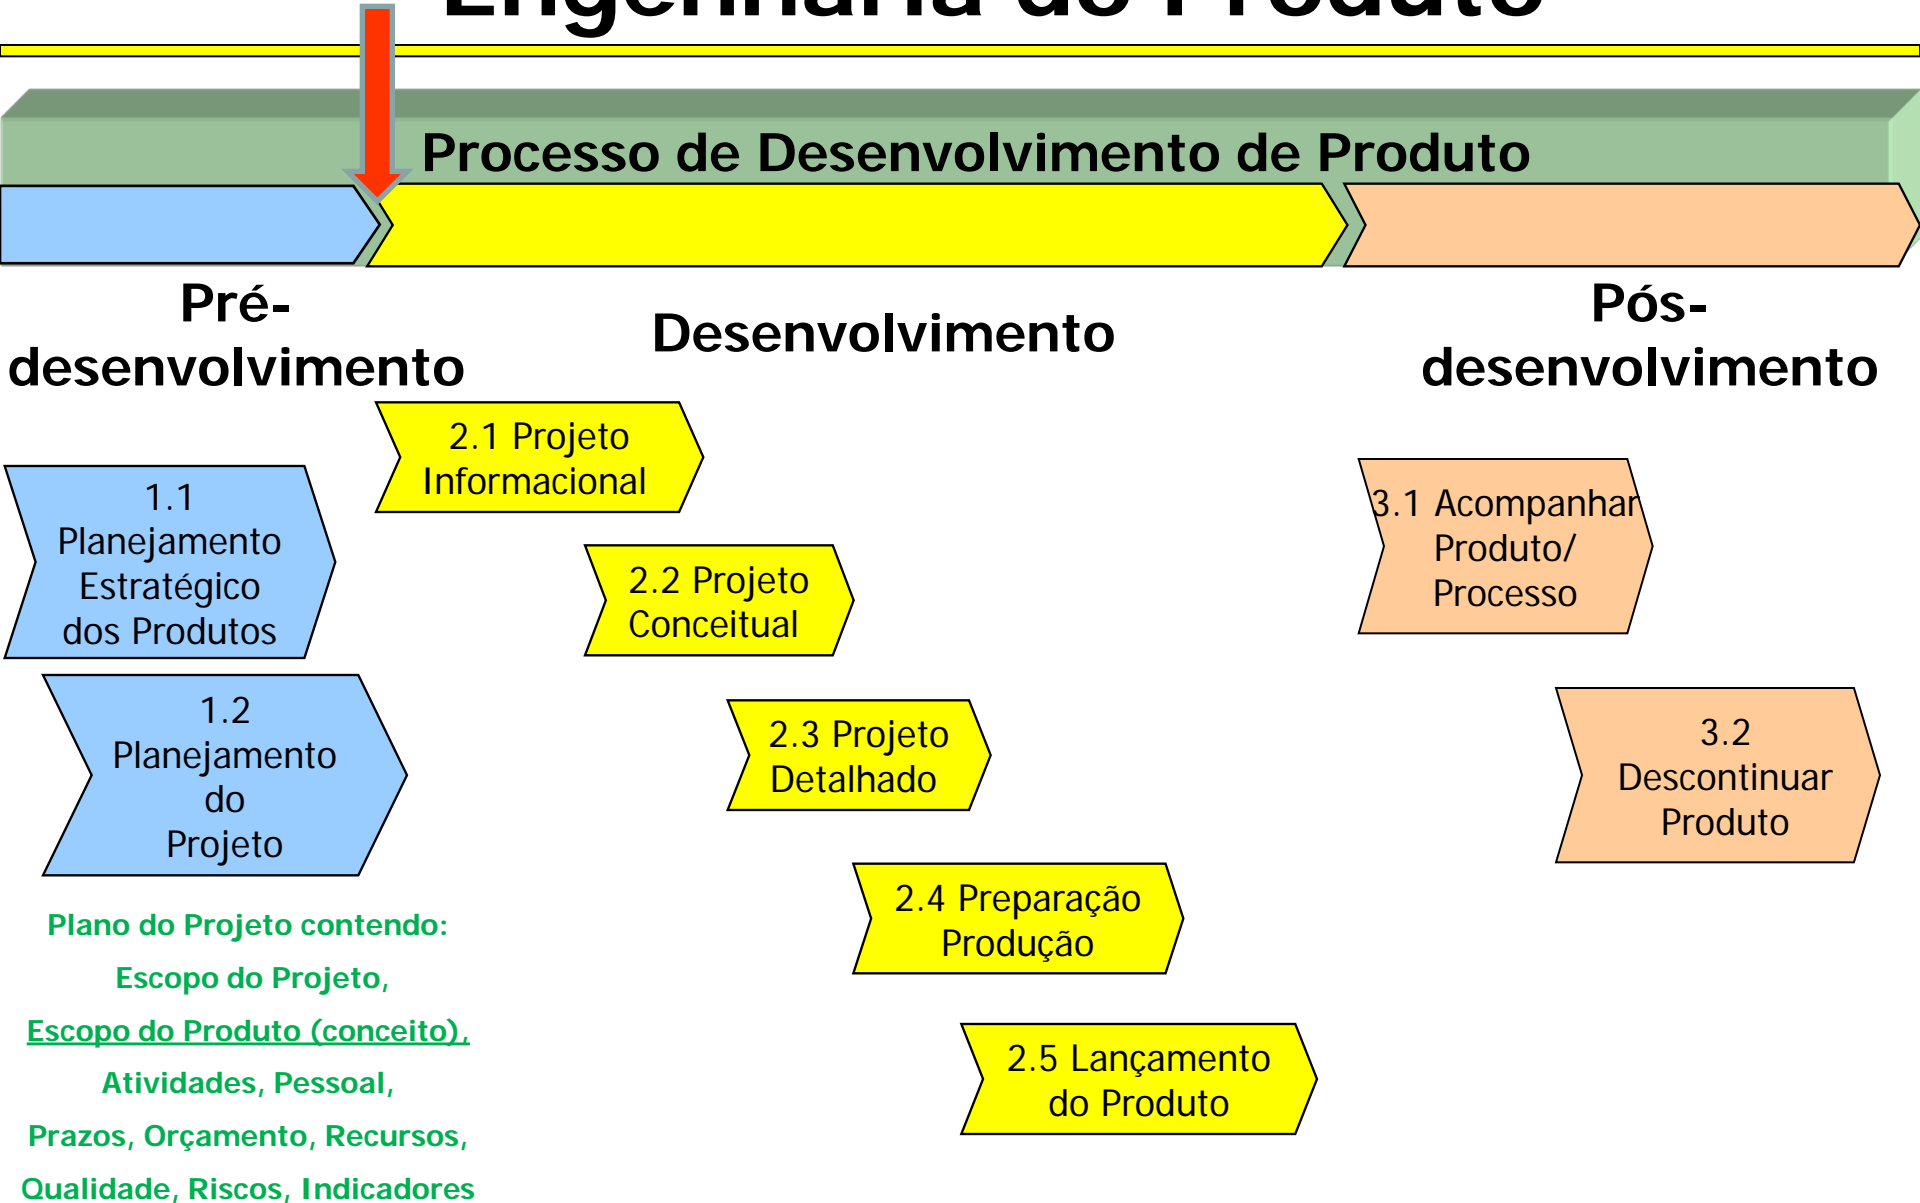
Engenharia do Produto

Processo de Desenvolvimento de Produto

Pré-desenvolvimento

Desenvolvimento

Pós-desenvolvimento

2.1 Projeto Informacional

1.1 Planejamento Estratégico dos Produtos

3.1 Acompanhar Produto/ Processo

2.2 Projeto Conceitual

1.2 Planejamento do Projeto

2.3 Projeto Detalhado

3.2 Descontinuar Produto

2.4 Preparação Produção

2.5 Lançamento do Produto

Plano do Projeto contendo:
Escopo do Projeto,
Escopo do Produto (conceito),
Atividades, Pessoal,
Prazos, Orçamento, Recursos,
Qualidade, Riscos, Indicadores